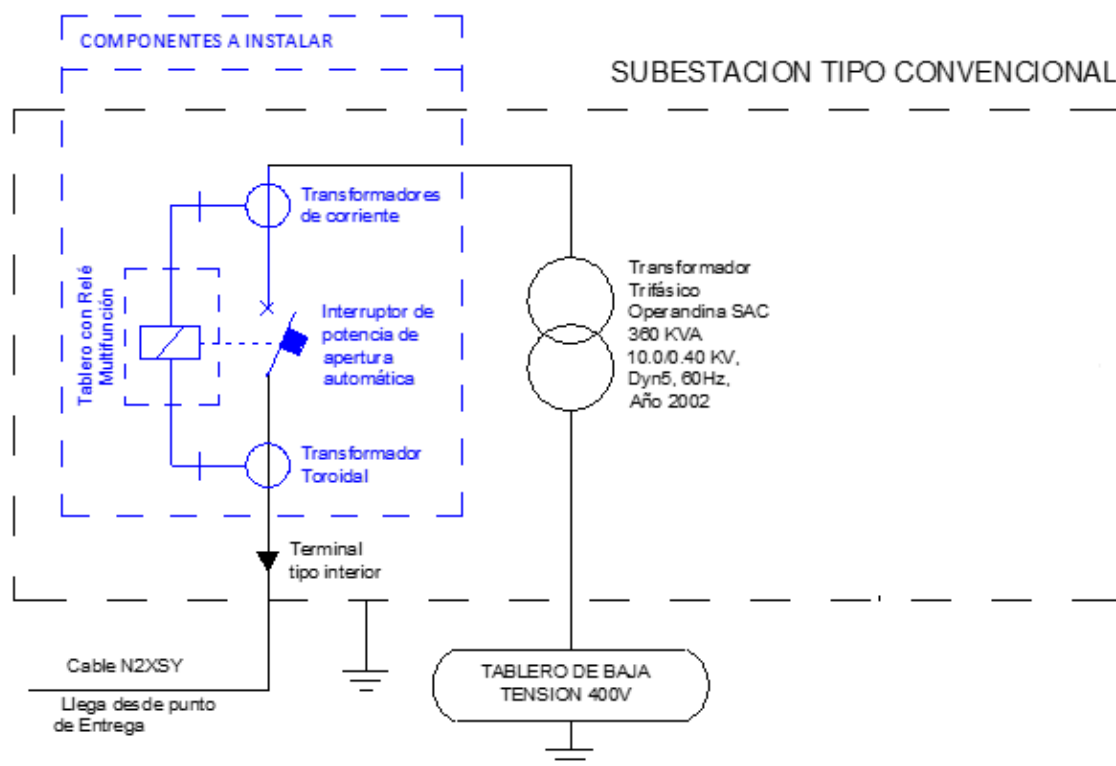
COMPONENTES A INSTALAR

SUBESTACION TIPO CONVENCIONAL

Transformadores de corriente

Tablero con Relé Multifunción

Interruptor de potencia de apertura automática

Transformador Toroidal

Transformador Trifásico Operandina SAC 360 KVA 10.0/0.40 KV, Dyn5, 60Hz, Año 2002

Terminal tipo interior

Cable N2XSY

Llega desde punto de Entrega

TABLERO DE BAJA TENSION 400V